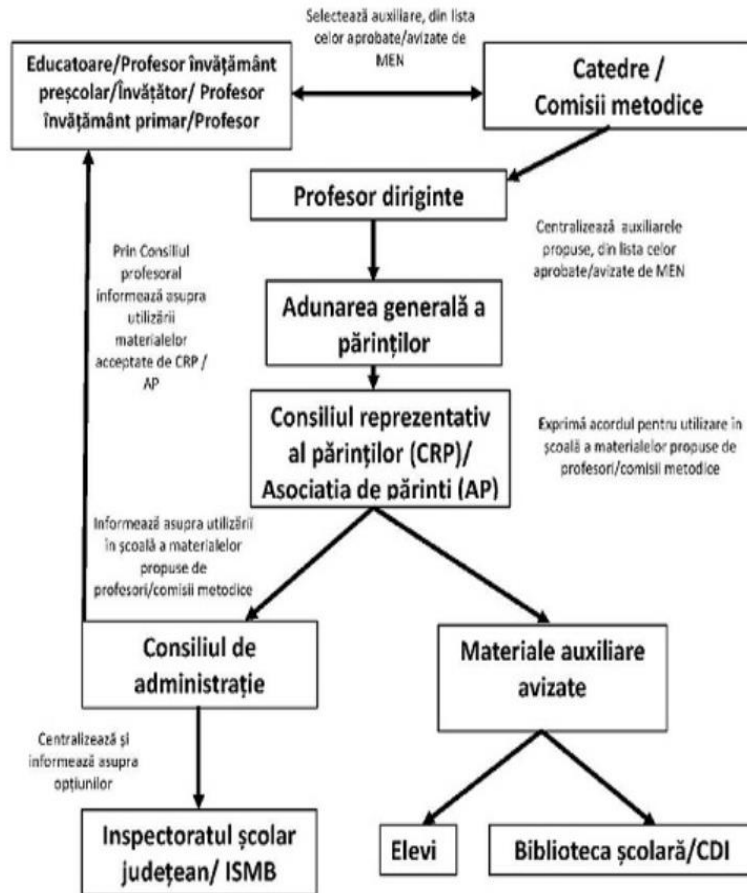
Selectează auxiliare, din lista celor aprobate/avizate de MEN

Educatoare/Profesor învățământ preșcolar/Învățător/ Profesor învățământ primar/Profesor

Catedre / Comisii metodice

Profesor diriginte

Centralizează auxiliarele propuse, din lista celor aprobate/avizate de MEN

Prin Consiliul profesoral informează asupra utilizării materialelor acceptate de CRP / AP

Adunarea generală a părinților

Consiliul reprezentativ al părinților (CRP)/ Asociatia de părinti (AP)

Exprimă acordul pentru utilizare în școală a materialelor propuse de profesori/comisii metodice

Informează asupra utilizării în școală a materialelor propuse de profesori/comisii metodice

Consiliul de administrație

Materiale auxiliare avizate

Centralizează și informează asupra opțiunilor

Inspectoratul școlar județean/ ISMB

Elevi

Biblioteca școlară/CDI